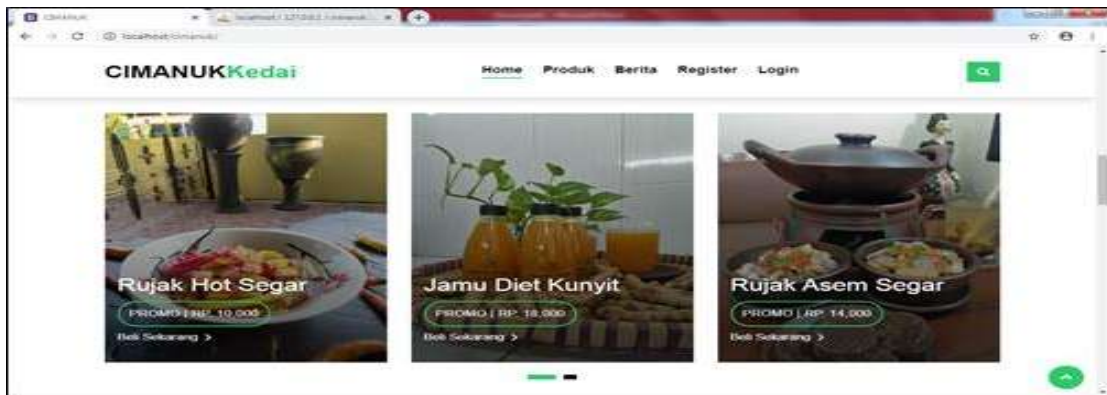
CIMANUK
localhost / 127.0.0.1 / cimanuk
localhost/cimanuk/

CIMANUKKedai

Home Produk Berita Register Login

Rujak Hot Segar
PROMO | RP. 10.000
Beli Sekarang >

Jamu Diet Kunyit
PROMO | RP. 18.000
Beli Sekarang >

Rujak Asem Segar
PROMO | RP. 14.000
Beli Sekarang >